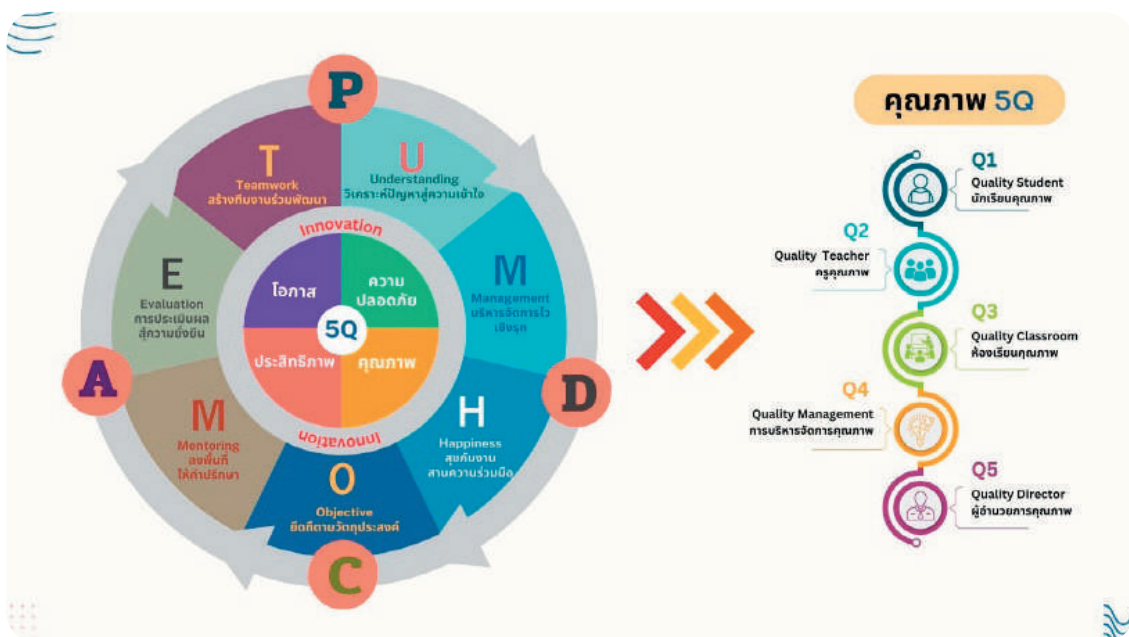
P

T
Teamwork
สร้างทีมงานร่วมพัฒนา

U
Understanding
วิเคราะห์ปัญหาสู่ความเข้าใจ

M
Management
บริหารจัดการไว
เชิงรุก

D

H
Happiness
สุขกับงาน
สานความร่วมมือ

O
Objective
ยึดถือตามวัตถุประสงค์

C

M
Mentoring
ลงพื้นที่
ให้คำปรึกษา

A

E
Evaluation
การประเมินผล
สู่ความยั่งยืน

Innovation
โอกาส
ความปลอดภัย
5Q
ประสิทธิภาพ
คุณภาพ
Innovation

คุณภาพ 5Q

Q1
Quality Student
นักเรียนคุณภาพ

Q2
Quality Teacher
ครูคุณภาพ

Q3
Quality Classroom
ห้องเรียนคุณภาพ

Q4
Quality Management
การบริหารจัดการคุณภาพ

Q5
Quality Director
ผู้อำนวยการคุณภาพ